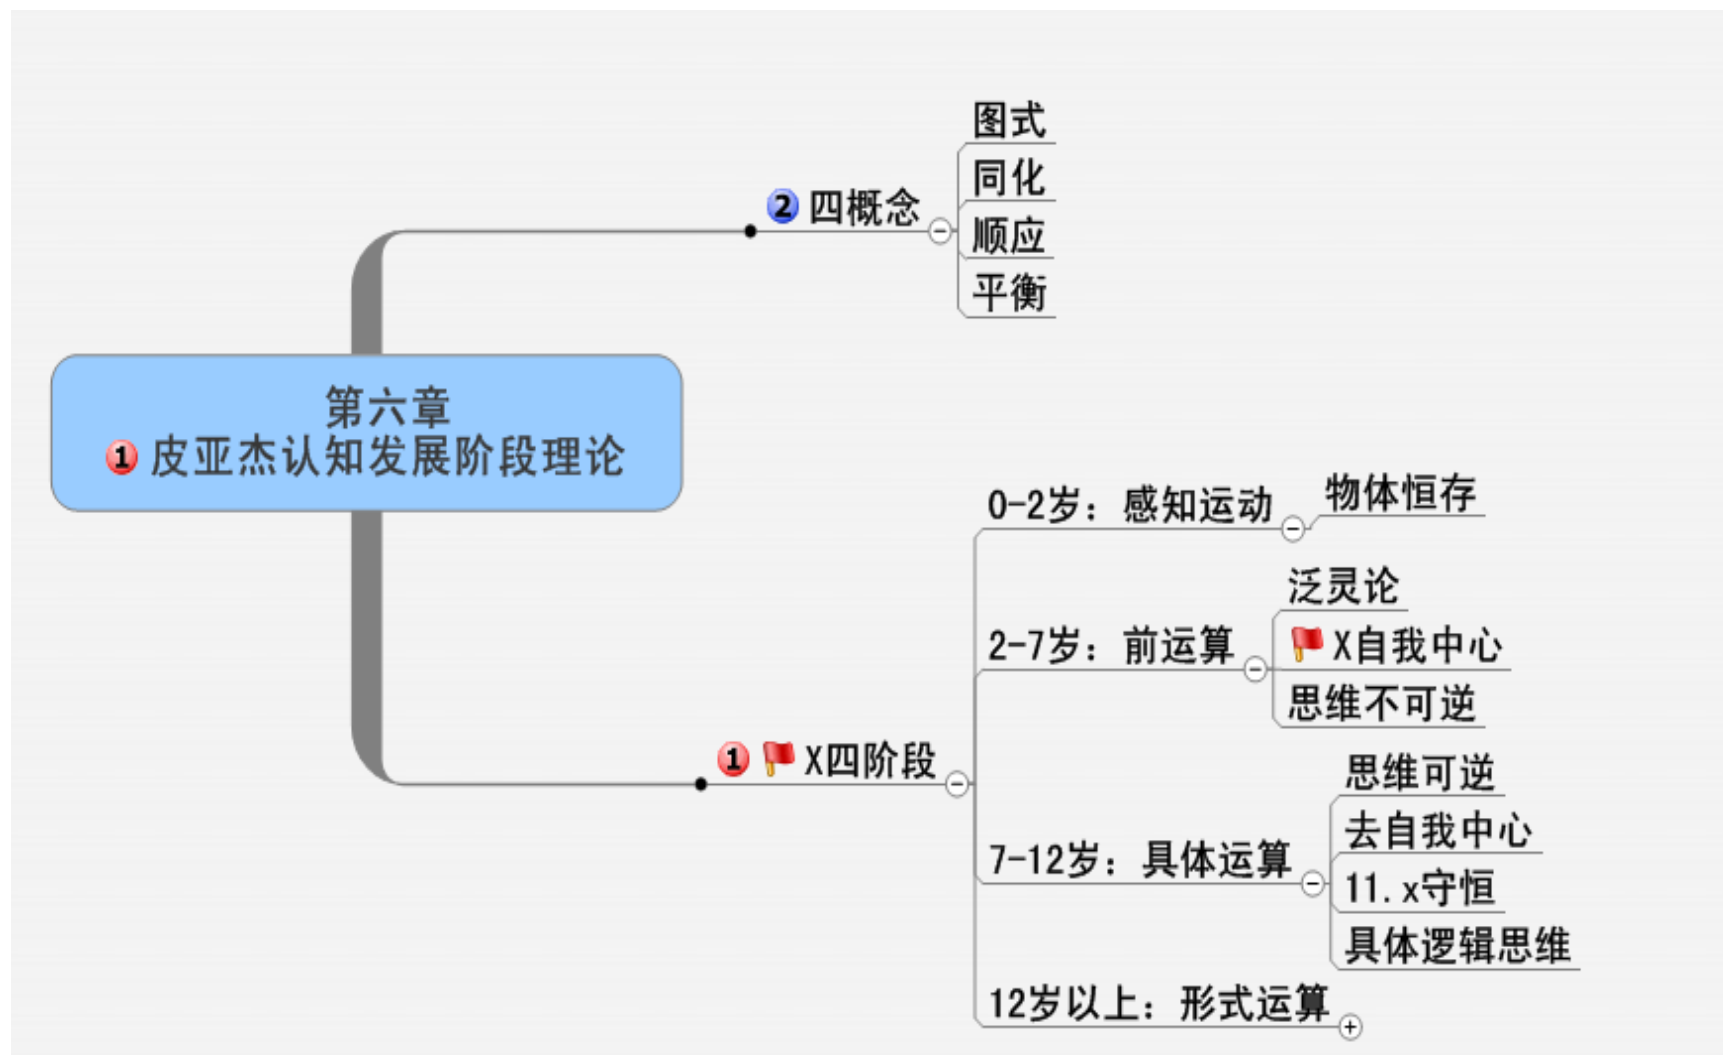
第六章
1 皮亚杰认知发展阶段理论

2 四概念

图式

同化

顺应

平衡

1 X四阶段

0-2岁：感知运动

物体恒存

2-7岁：前运算

泛灵论

X自我中心

思维不可逆

7-12岁：具体运算

思维可逆

去自我中心

11.x守恒

具体逻辑思维

12岁以上：形式运算